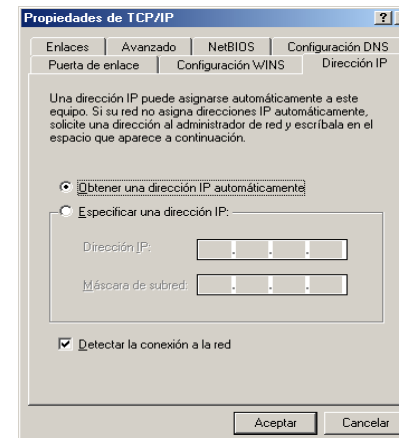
Propiedades de TCP/IP

?

Enlaces | Avanzado | NetBIOS | Configuración DNS
Puerta de enlace | Configuración WINS | Dirección IP

Una dirección IP puede asignarse automáticamente a este equipo. Si su red no asigna direcciones IP automáticamente, solicite una dirección al administrador de red y escríbala en el espacio que aparece a continuación.

Obtener una dirección IP automáticamente

Especificar una dirección IP:

Dirección IP:

Máscara de subred:

Detectar la conexión a la red

Aceptar

Cancelar